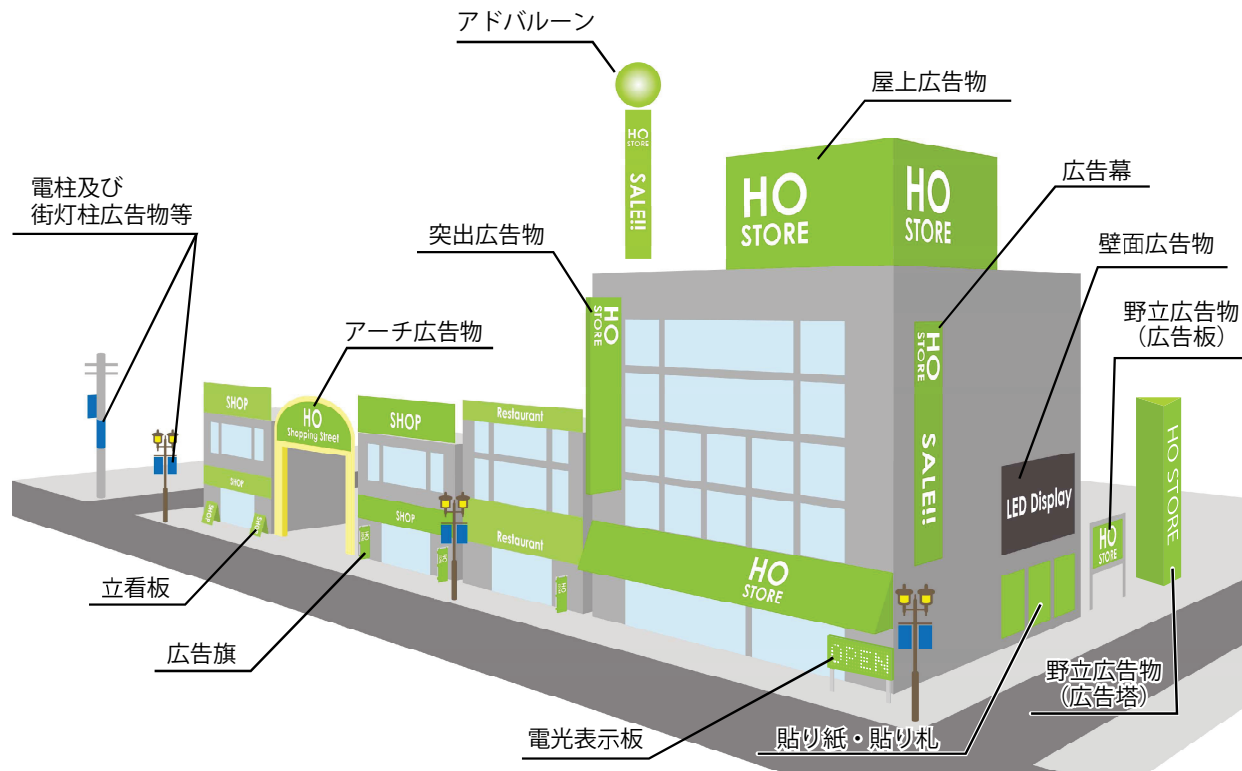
アドバルーン

HO STORE SALE!!

屋上広告物

HO STORE

HO STORE

広告幕

電柱及び
街灯柱広告物等

突出広告物

HO STORE

壁面広告物

HO STORE SALE!!

野立広告物
（広告板）

アーチ広告物

SHOP

HO Shopping Street

SHOP

Restaurant

HO STORE

LED Display

SHOP

SHOP

Restaurant

HO STORE

HO STORE

立看板

広告旗

OPEN

野立広告物
（広告塔）

電光表示板

貼り紙・貼り札